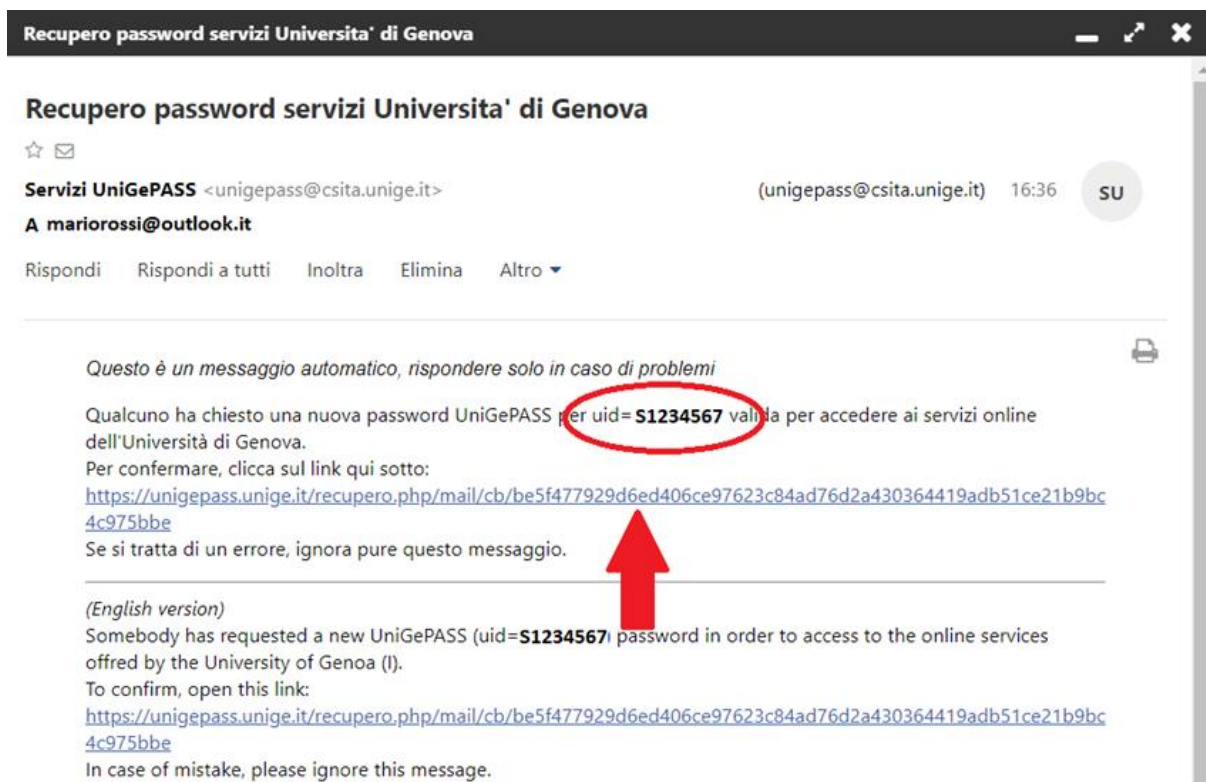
Recupero password servizi Universita' di Genova

Recupero password servizi Universita' di Genova

Servizi UniGePASS <unigepass@csita.unige.it> (unigepass@csita.unige.it) 16:36 SU

A mariorossi@outlook.it

Rispondi Rispondi a tutti Inoltra Elimina Altro

Questo è un messaggio automatico, rispondere solo in caso di problemi

Qualcuno ha chiesto una nuova password UniGePASS per uid= S1234567 valida per accedere ai servizi online dell'Università di Genova.
Per confermare, clicca sul link qui sotto:
https://unigepass.unige.it/recupero.php/mail/cb/be5f477929d6ed406ce97623c84ad76d2a430364419adb51ce21b9bc4c975bbe
Se si tratta di un errore, ignora pure questo messaggio.

(English version)
Somebody has requested a new UniGePASS (uid=S1234567) password in order to access to the online services offred by the University of Genoa (I).
To confirm, open this link:
https://unigepass.unige.it/recupero.php/mail/cb/be5f477929d6ed406ce97623c84ad76d2a430364419adb51ce21b9bc4c975bbe
In case of mistake, please ignore this message.